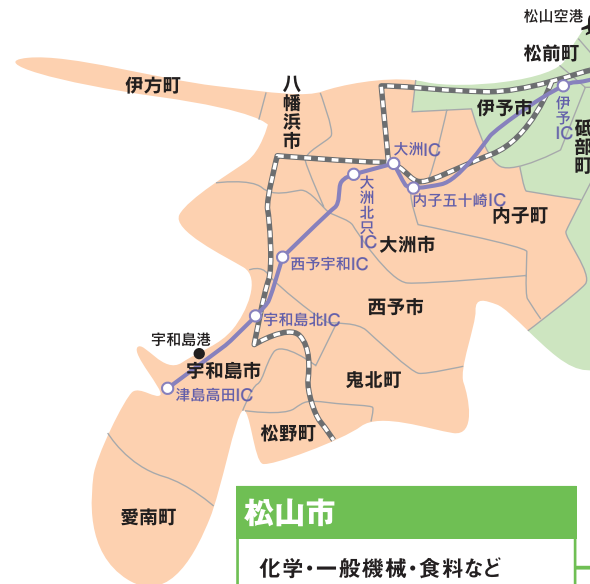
松山空港
松前町
伊方町
八幡浜市
伊予市
伊予IC
砥部町
大洲IC
内子五十崎IC
内子町
大洲北只IC
大洲市
西予宇和IC
西予市
宇和島北IC
宇和島港
宇和島市
鬼北町
津島高田IC
松野町
愛南町
松山市
化学・一般機械・食料など